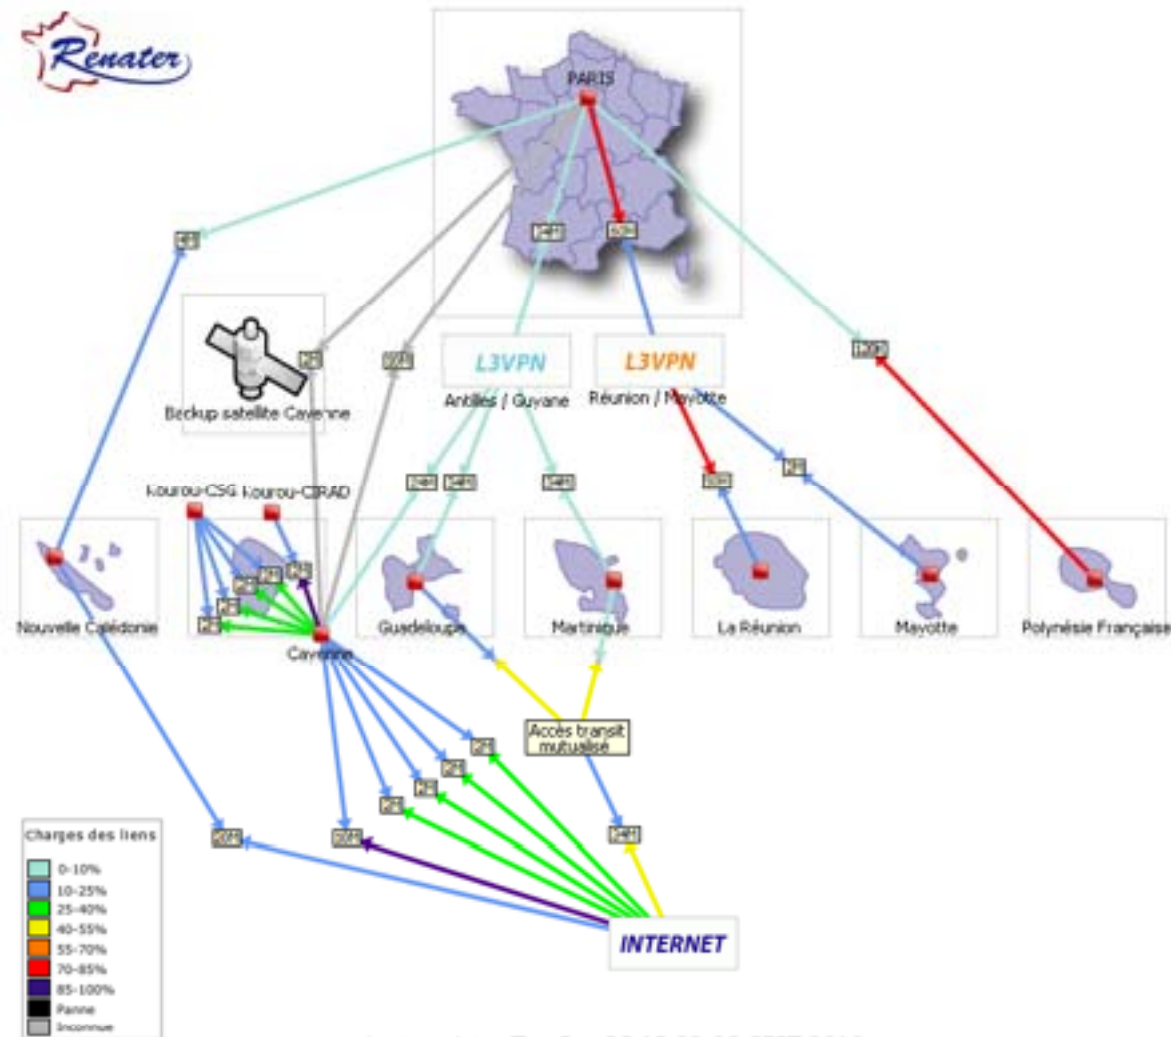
Renater

PARIS

L3VPN
Antilles / Guyane

L3VPN
Réunion / Mayotte

Backup satellite Cayenne

Kourou-CSG
Kourou-CIRAD

Nouvelle Calédonie
Cayenne
Guadeloupe
Martinique
La Réunion
Mayotte
Polynésie Française

Accès transit mutualisé

INTERNET

Charges des liens
0-10%
10-25%
25-40%
40-55%
55-70%
70-85%
85-100%
Panne
Inconnue

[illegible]